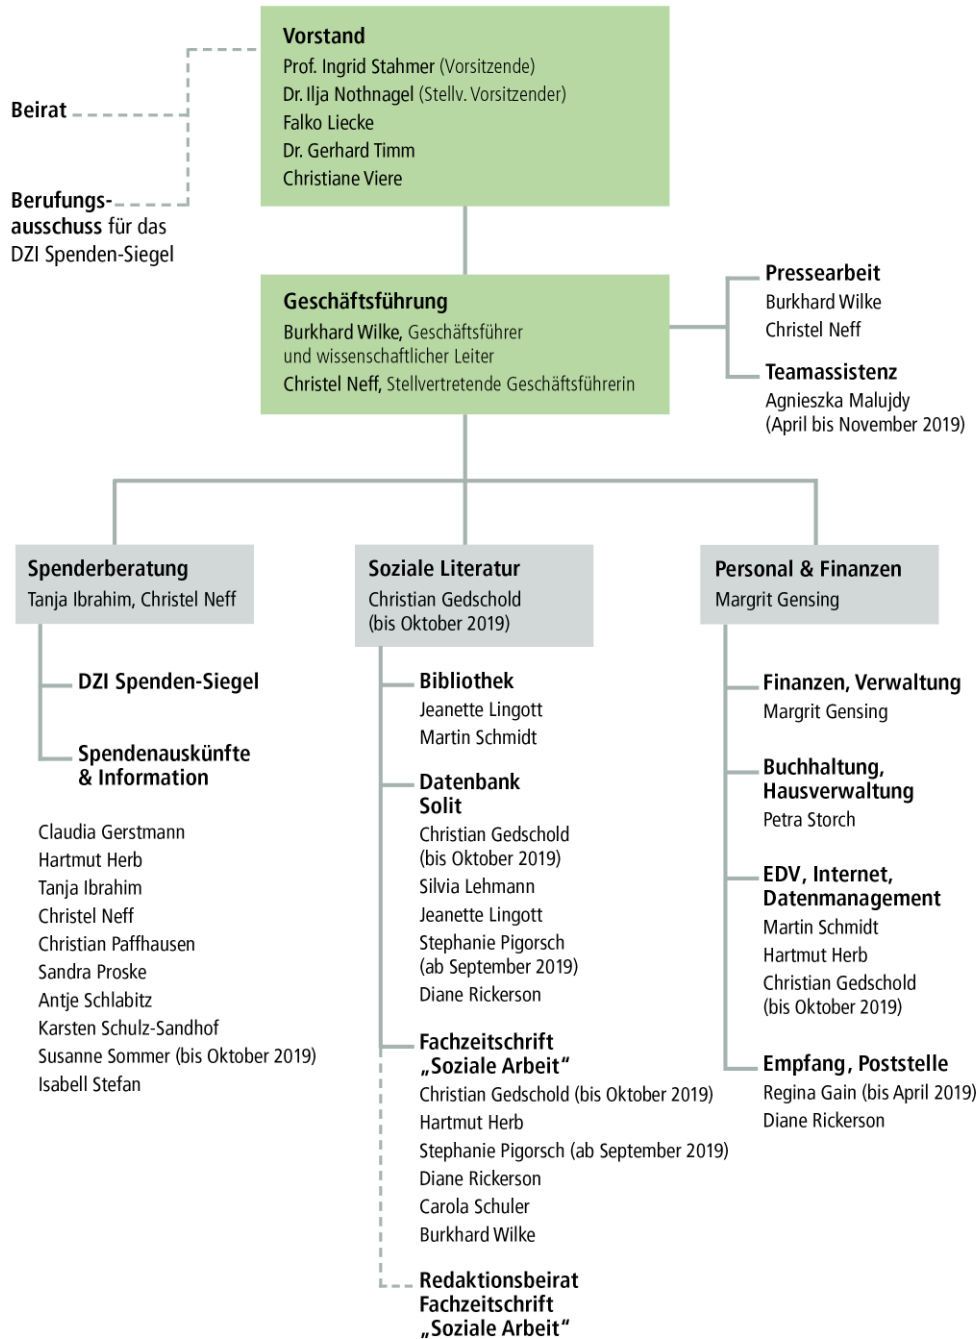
Vorstand
Prof. Ingrid Stahmer (Vorsitzende)
Dr. Ilja Nothnagel (Stellv. Vorsitzender)
Falko Liecke
Dr. Gerhard Timm
Christiane Viere

Beirat

Berufungsausschuss für das DZI Spenden-Siegel

Geschäftsführung
Burkhard Wilke, Geschäftsführer und wissenschaftlicher Leiter
Christel Neff, Stellvertretende Geschäftsführerin

Pressearbeit
Burkhard Wilke
Christel Neff

Teamassistenz
Agnieszka Malujdy
(April bis November 2019)

Spenderberatung
Tanja Ibrahim, Christel Neff

DZI Spenden-Siegel

Spendenauskünfte & Information

Claudia Gerstmann
Hartmut Herb
Tanja Ibrahim
Christel Neff
Christian Paffhausen
Sandra Proske
Antje Schlabitz
Karsten Schulz-Sandhof
Susanne Sommer (bis Oktober 2019)
Isabell Stefan

Soziale Literatur
Christian Gedschold
(bis Oktober 2019)

Bibliothek
Jeanette Lingott
Martin Schmidt

Datenbank Solit
Christian Gedschold
(bis Oktober 2019)
Silvia Lehmann
Jeanette Lingott
Stephanie Pigorsch
(ab September 2019)
Diane Rickerson

Fachzeitschrift „Soziale Arbeit“
Christian Gedschold (bis Oktober 2019)
Hartmut Herb
Stephanie Pigorsch (ab September 2019)
Diane Rickerson
Carola Schuler
Burkhard Wilke

Redaktionsbeirat Fachzeitschrift „Soziale Arbeit“

Personal & Finanzen
Margrit Gensing

Finanzen, Verwaltung
Margrit Gensing

Buchhaltung, Hausverwaltung
Petra Storch

EDV, Internet, Datenmanagement
Martin Schmidt
Hartmut Herb
Christian Gedschold
(bis Oktober 2019)

Empfang, Poststelle
Regina Gain (bis April 2019)
Diane Rickerson